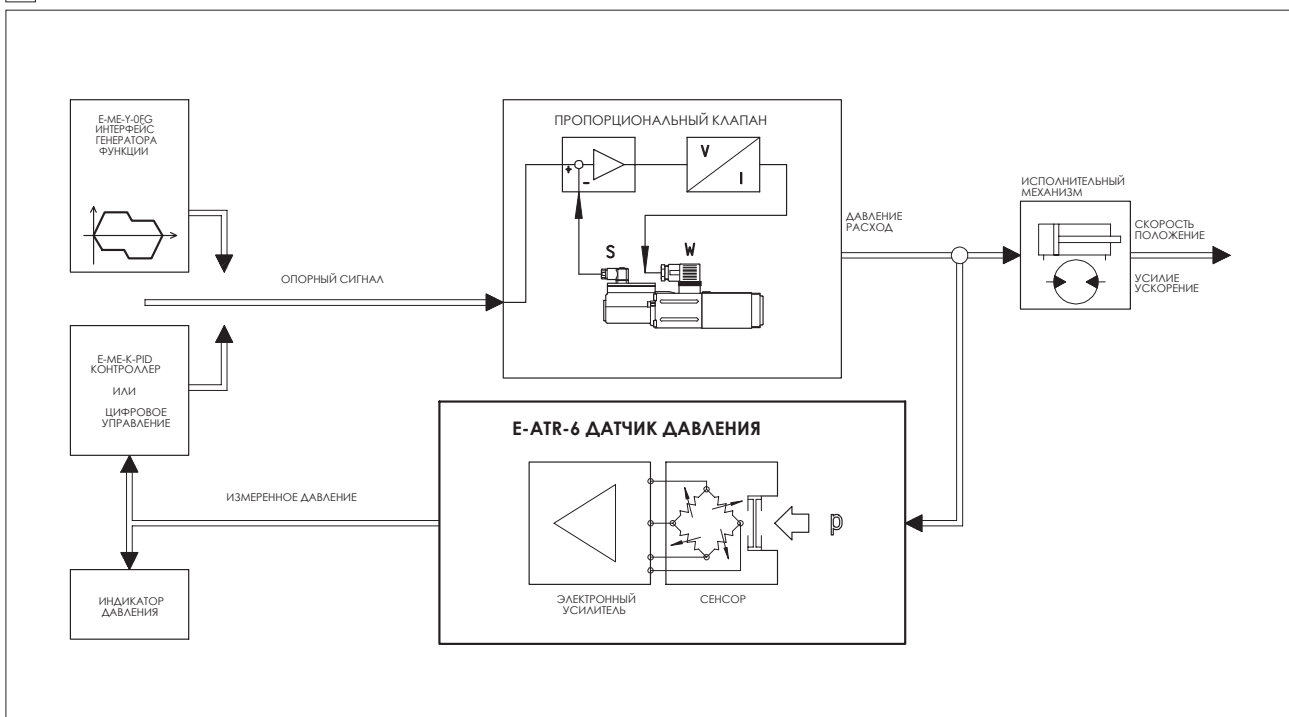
E-ME-Y-0EG
ИНТЕРФЕЙС
ГЕНЕРАТОРА
ФУНКЦИИ

ПРОПОРЦИОНАЛЬНЫЙ КЛАПАН

+
-
V
I
S
W

ДАВЛЕНИЕ
РАСХОД

ИСПОЛНИТЕЛЬНЫЙ
МЕХАНИЗМ

СКОРОСТЬ
ПОЛОЖЕНИЕ

УСИЛИЕ
УСКОРЕНИЕ

ОПОРНЫЙ СИГНАЛ

E-ME-K-PID
КОНТРОЛЛЕР
ИЛИ
ЦИФРОВОЕ
УПРАВЛЕНИЕ

E-ATR-6 ДАТЧИК ДАВЛЕНИЯ

ИЗМЕРЕННОЕ ДАВЛЕНИЕ

p

ЭЛЕКТРОННЫЙ
УСИЛИТЕЛЬ

СЕНСОР

ИНДИКАТОР
ДАВЛЕНИЯ